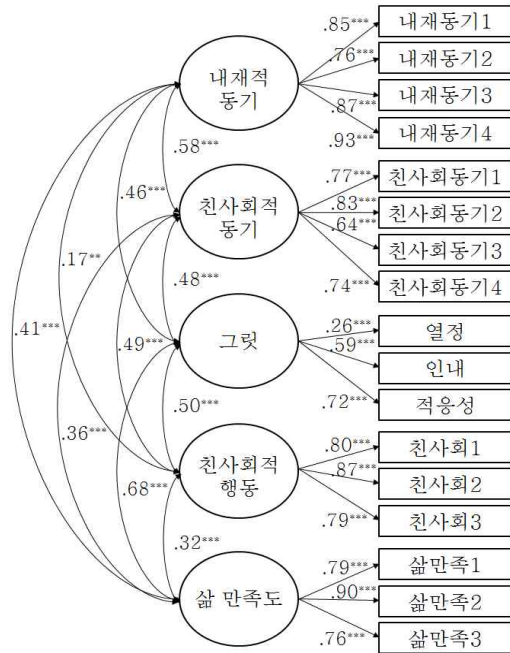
내재적 동기

.85***
내재동기1
.76***
내재동기2
.87***
내재동기3
.93***
내재동기4

.58***

친사회적 동기

.77***
친사회동기1
.83***
친사회동기2
.64***
친사회동기3
.74***
친사회동기4

.46***

.48***

그릿

.26***
열정
.59***
인내
.72***
적응성

.17**

.49***

.41***

.50***

친사회적 행동

.80***
친사회1
.87***
친사회2
.79***
친사회3

.36***

.68***

.32***

삶 만족도

.79***
삶만족1
.90***
삶만족2
.76***
삶만족3